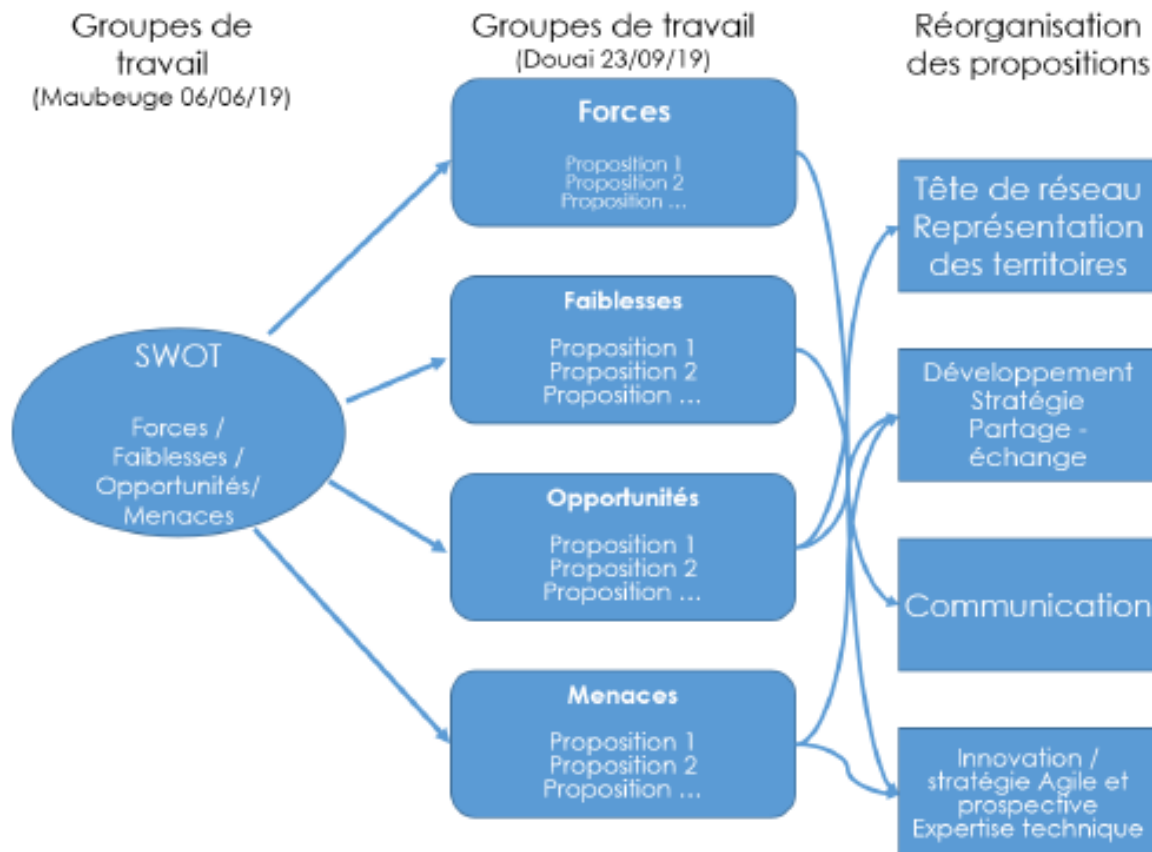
Groupes de travail
(Maubeuge 06/06/19)

Groupes de travail
(Douai 23/09/19)

Réorganisation des propositions

SWOT

Forces / Faiblesses / Opportunités/ Menaces

Forces

Proposition 1
Proposition 2
Proposition …

Faiblesses

Proposition 1
Proposition 2
Proposition …

Opportunités

Proposition 1
Proposition 2
Proposition …

Menaces

Proposition 1
Proposition 2
Proposition …

Tête de réseau
Représentation des territoires

Développement
Stratégie
Partage - échange

Communication

Innovation / stratégie Agile et prospective
Expertise technique